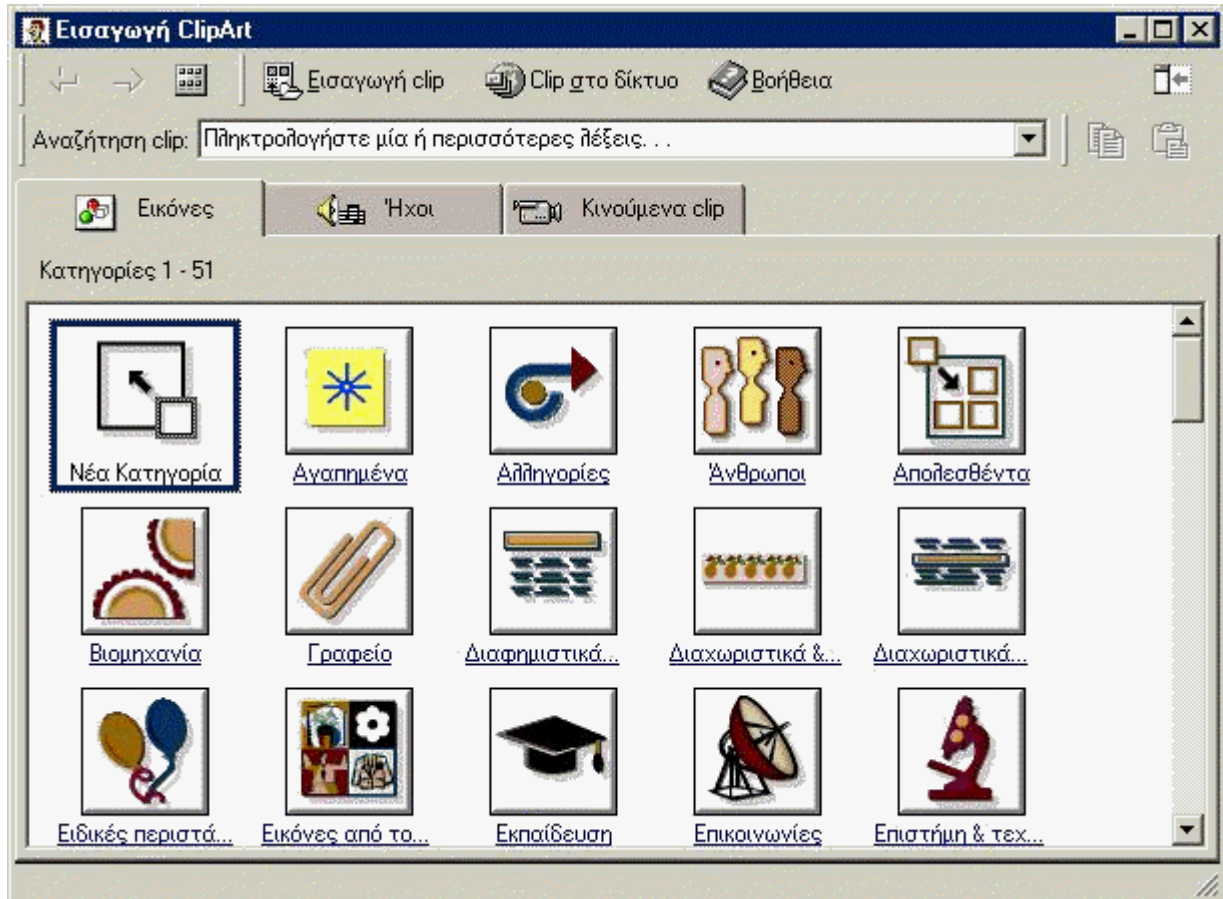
Εισαγωγή ClipArt

Εισαγωγή clip  Clip στο δίκτυο  Βοήθεια

Αναζήτηση clip: Πληκτρολογήστε μία ή περισσότερες λέξεις. . .

Εικόνες  Ήχοι  Κινούμενα clip

Κατηγορίες 1 - 51

Νέα Κατηγορία
Αγαπημένα
Αλληγορίες
Άνθρωποι
Απολεσθέντα
Βιομηχανία
Γραφείο
Διαφημιστικά...
Διαχωριστικά &...
Διαχωριστικά...
Ειδικές περιστά...
Εικόνες από το...
Εκπαίδευση
Επικοινωνίες
Επιστήμη & τεχ...